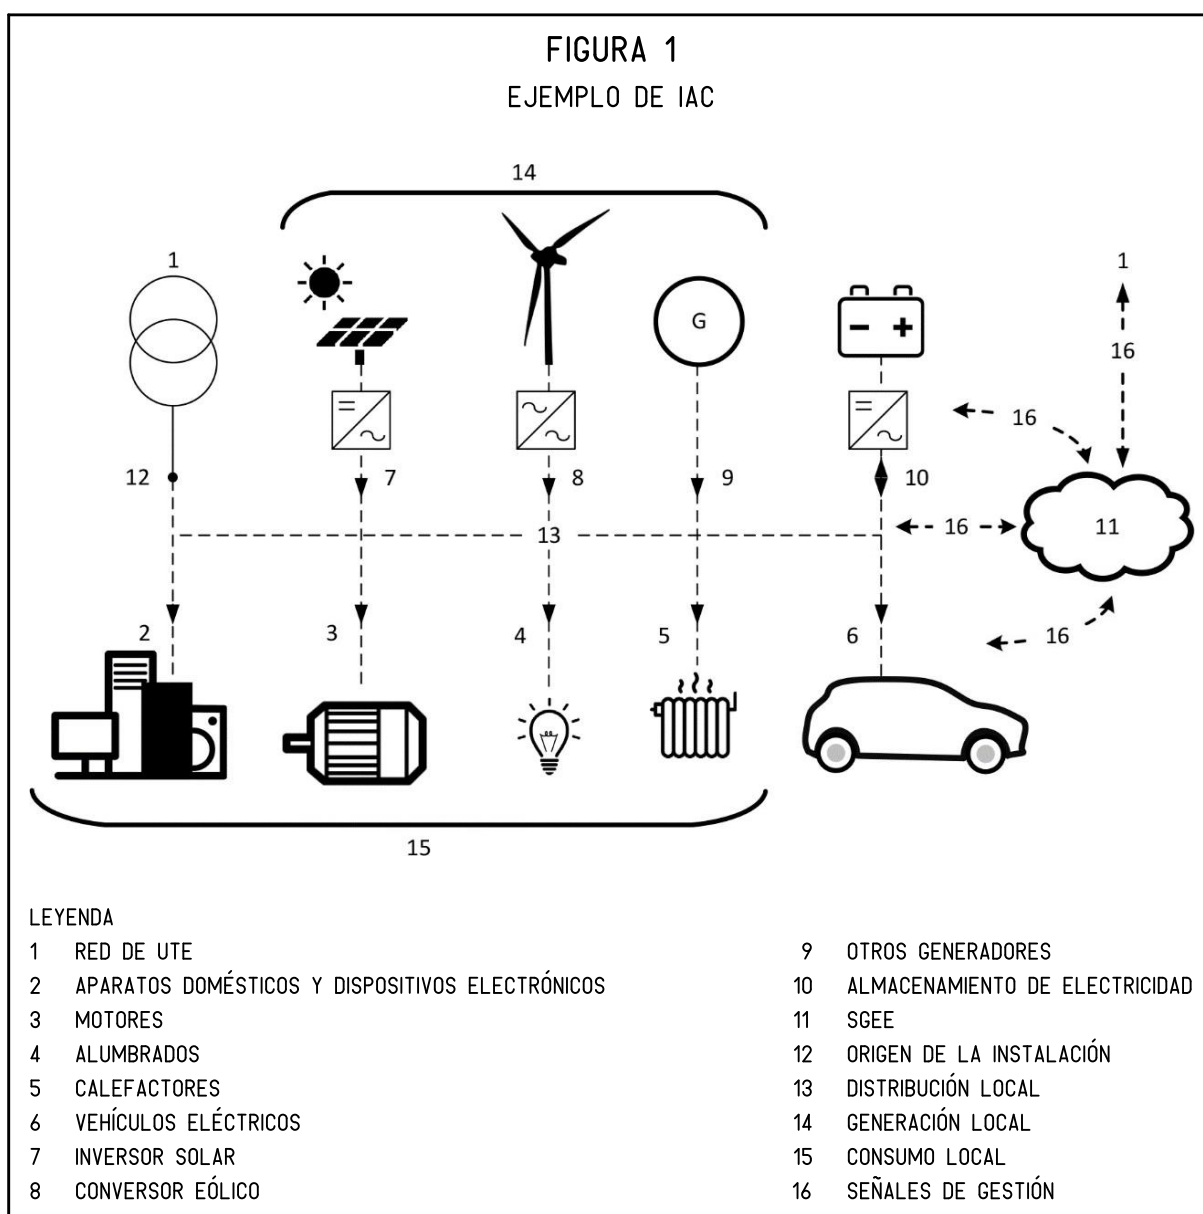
FIGURA 1
EJEMPLO DE IAC

14

1

G

1

16

16

12

7

8

9

10

13

16

11

2

3

4

5

6

16

15

LEYENDA
1 RED DE UTE
2 APARATOS DOMÉSTICOS Y DISPOSITIVOS ELECTRÓNICOS
3 MOTORES
4 ALUMBRADOS
5 CALEFACTORES
6 VEHÍCULOS ELÉCTRICOS
7 INVERSOR SOLAR
8 CONVERSOR EÓLICO

9 OTROS GENERADORES
10 ALMACENAMIENTO DE ELECTRICIDAD
11 SGEE
12 ORIGEN DE LA INSTALACIÓN
13 DISTRIBUCIÓN LOCAL
14 GENERACIÓN LOCAL
15 CONSUMO LOCAL
16 SEÑALES DE GESTIÓN